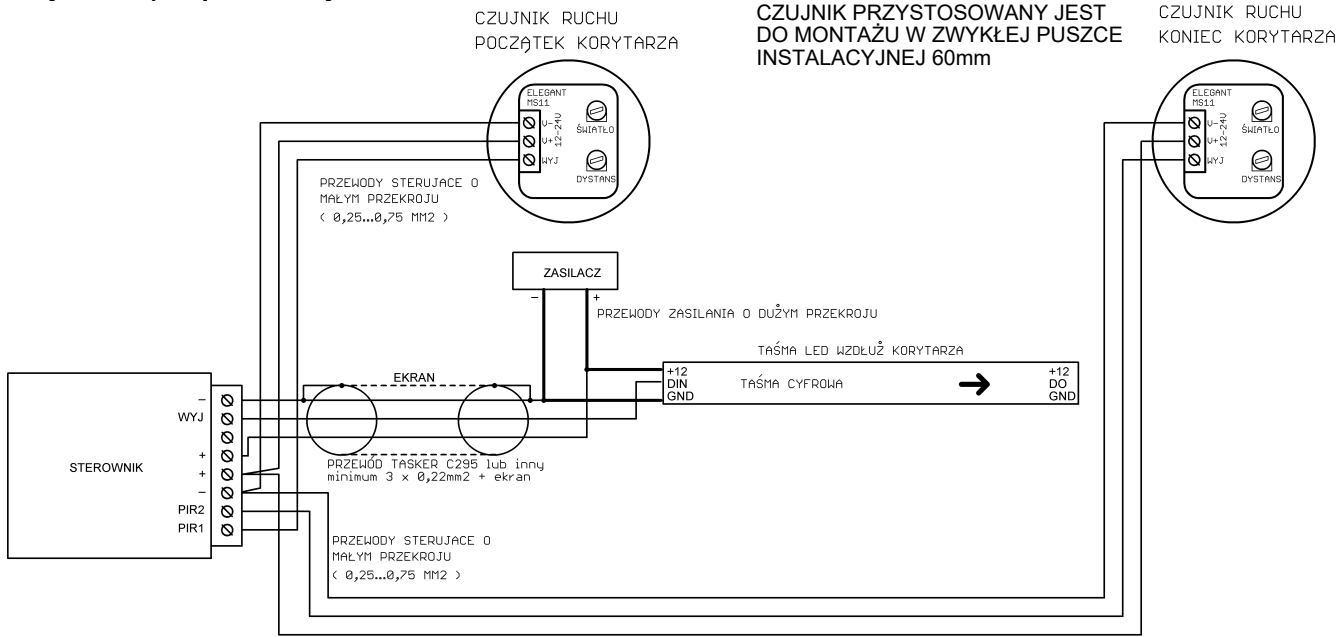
CZUJNIK RUCHU
POCZĄTEK KORYTARZA

CZUJNIK PRZYSTOSOWANY JEST DO MONTAŻU W ZWYKŁEJ PUSZCE INSTALACYJNEJ 60mm

CZUJNIK RUCHU
KONIEC KORYTARZA

ELEGANT MS11
V-
V+
12-24V
WYJ
ŚWIATŁO
DYSTANS

ELEGANT MS11
V-
V+
12-24V
WYJ
ŚWIATŁO
DYSTANS

PRZEWODY STERUJACE O MAŁYM PRZEKROJU ( 0,25...0,75 MM2 )

ZASILACZ
-
+

PRZEWODY ZASILANIA O DUŻYM PRZEKROJU

TAŚMA LED WZDŁUŻ KORYTARZA

+12
DIN
GND

TAŚMA CYFROWA

+12
DO
GND

EKRAN

-
WYJ
+
+
-
PIR2
PIR1

STEROWNIK

PRZEWÓD TASKER C295 lub inny minimum 3 x 0,22mm2 + ekran

PRZEWODY STERUJACE O MAŁYM PRZEKROJU ( 0,25...0,75 MM2 )